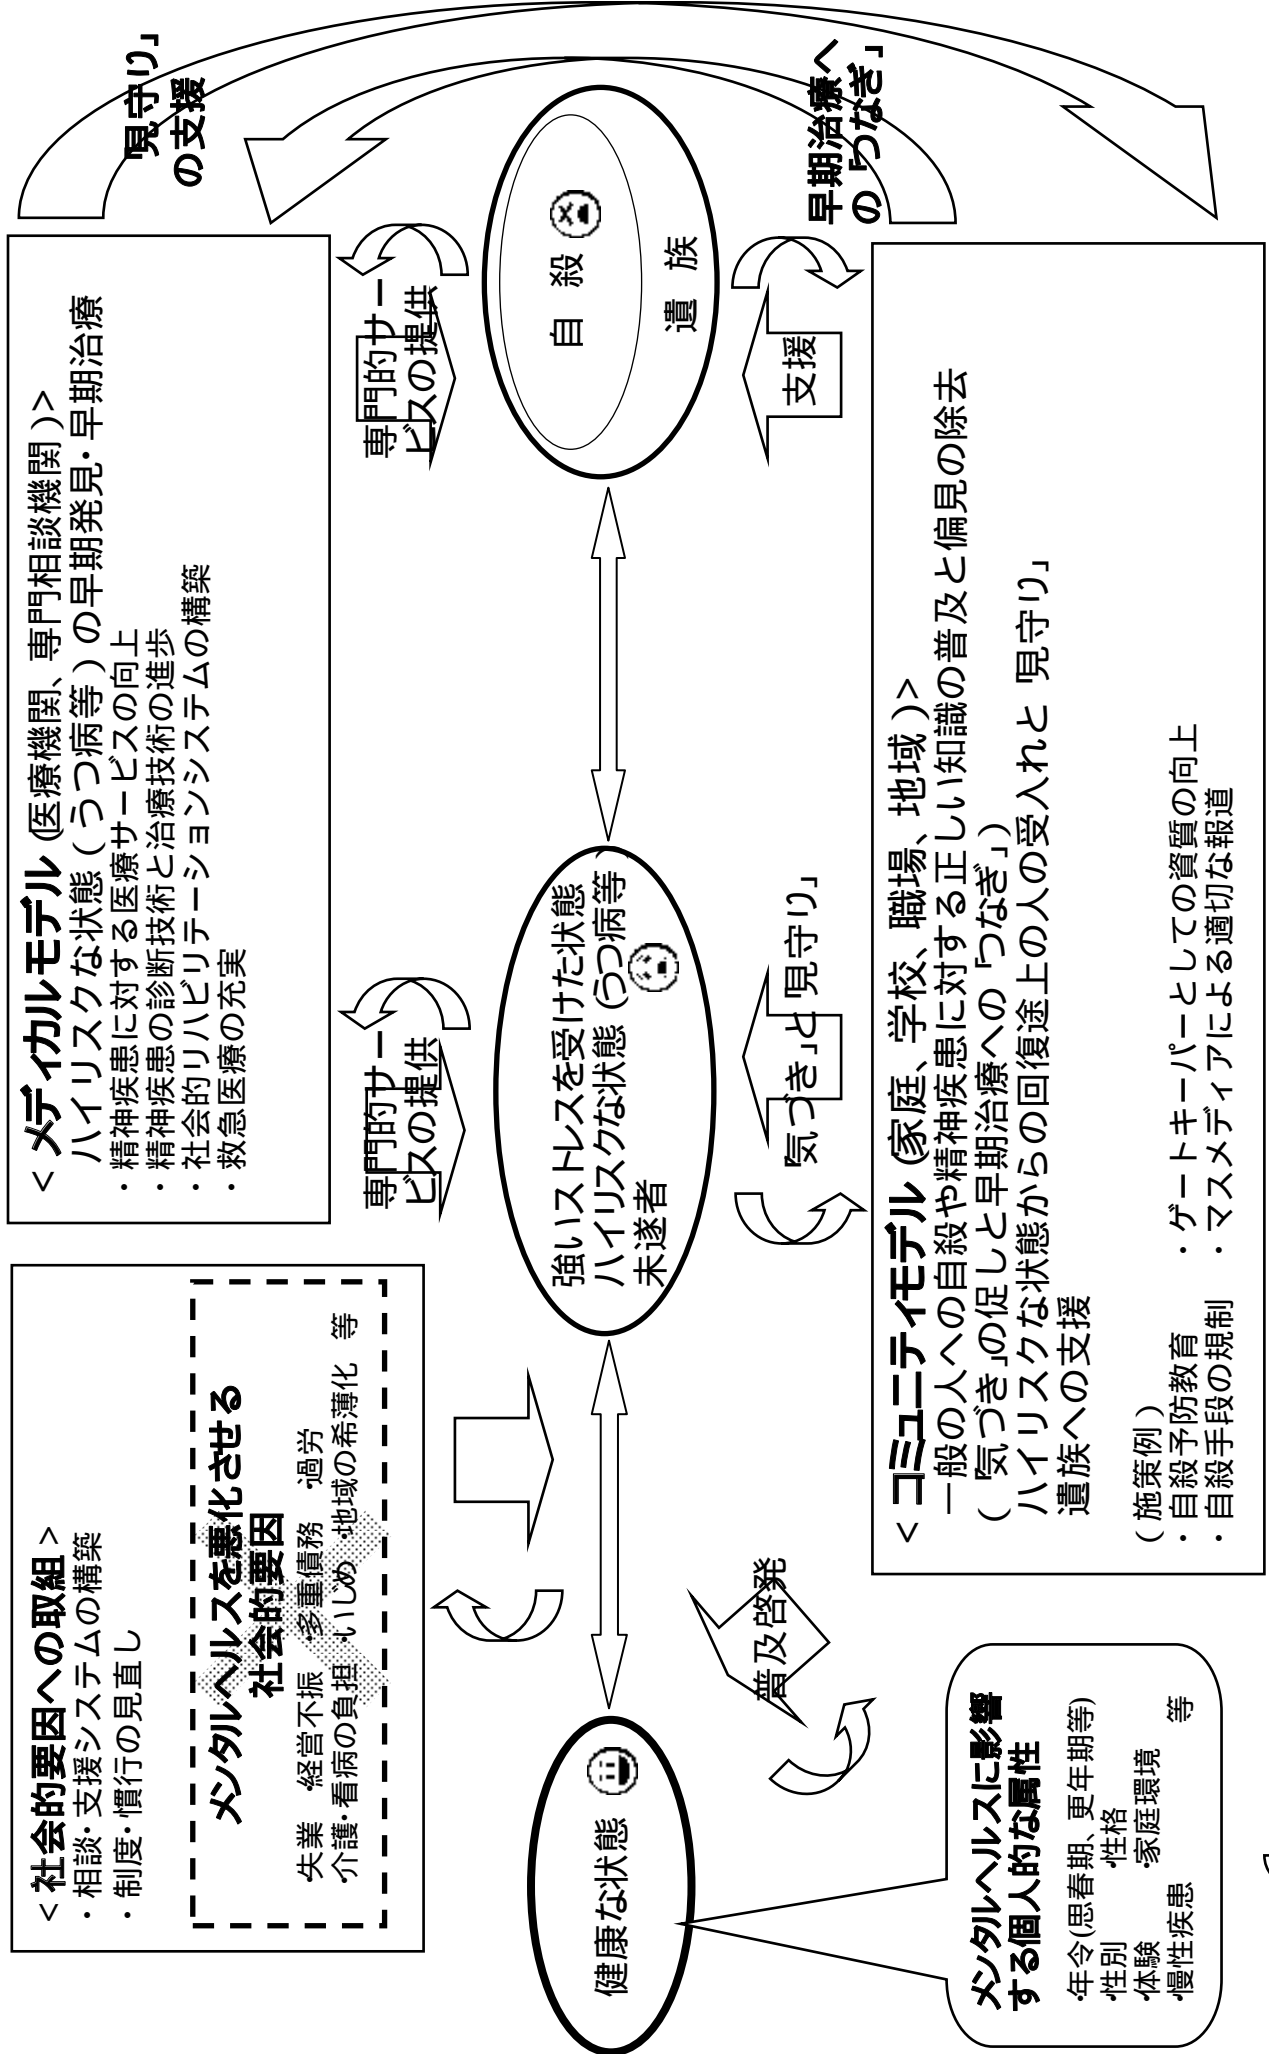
＜社会的要因への取組＞
・相談・支援システムの構築
・制度・慣行の見直し

メンタルヘルスを悪化させる社会的要因

失業　経営不振　多重債務　過労
介護・看病の負担　いじめ　地域の希薄化　等

＜メディカルモデル（医療機関、専門相談機関）＞
ハイリスクな状態（うつ病等）の早期発見・早期治療
・精神疾患に対する医療サービスの向上
・精神疾患の診断技術と治療技術の進歩
・社会的リハビリテーションシステムの構築
・救急医療の充実

「見守り」の支援

専門的サービスの提供

自殺

遺族

早期治療への「つなぎ」

支援

専門的サービスの提供

強いストレスを受けた状態
ハイリスクな状態（うつ病等）
未遂者

「気づき」と「見守り」

＜コミュニティモデル（家庭、学校、職場、地域）＞
一般の人への自殺や精神疾患に対する正しい知識の普及と偏見の除去
（「気づき」の促しと早期治療への「つなぎ」）
ハイリスクな状態からの回復途上の人の受入れと「見守り」
遺族への支援

（施策例）
・自殺予防教育　　・ゲートキーパーとしての資質の向上
・自殺手段の規制　・マスメディアによる適切な報道

普及啓発

健康な状態

メンタルヘルスに影響する個人的な属性

・年令（思春期、更年期等）
・性別　・性格
・体験　・家庭環境
・慢性疾患　　　　等